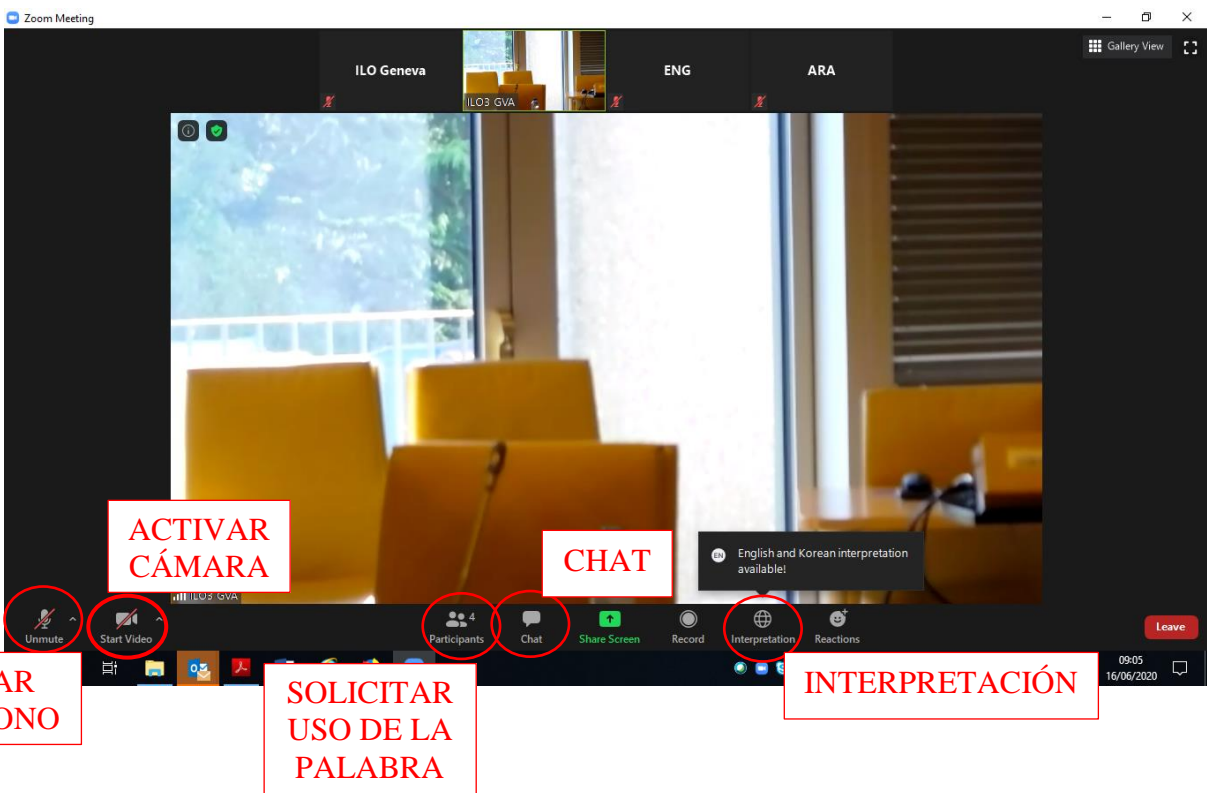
Zoom Meeting

Gallery View

ILO Geneva

ILO3_GVA

ENG

ARA

ACTIVAR CÁMARA

CHAT

EN English and Korean interpretation available!

ILO3_GVA

Unmute

Start Video

4 Participants

Chat

Share Screen

Record

Interpretation

Reactions

Leave

09:05 16/06/2020

AR ONO

SOLICITAR USO DE LA PALABRA

INTERPRETACIÓN